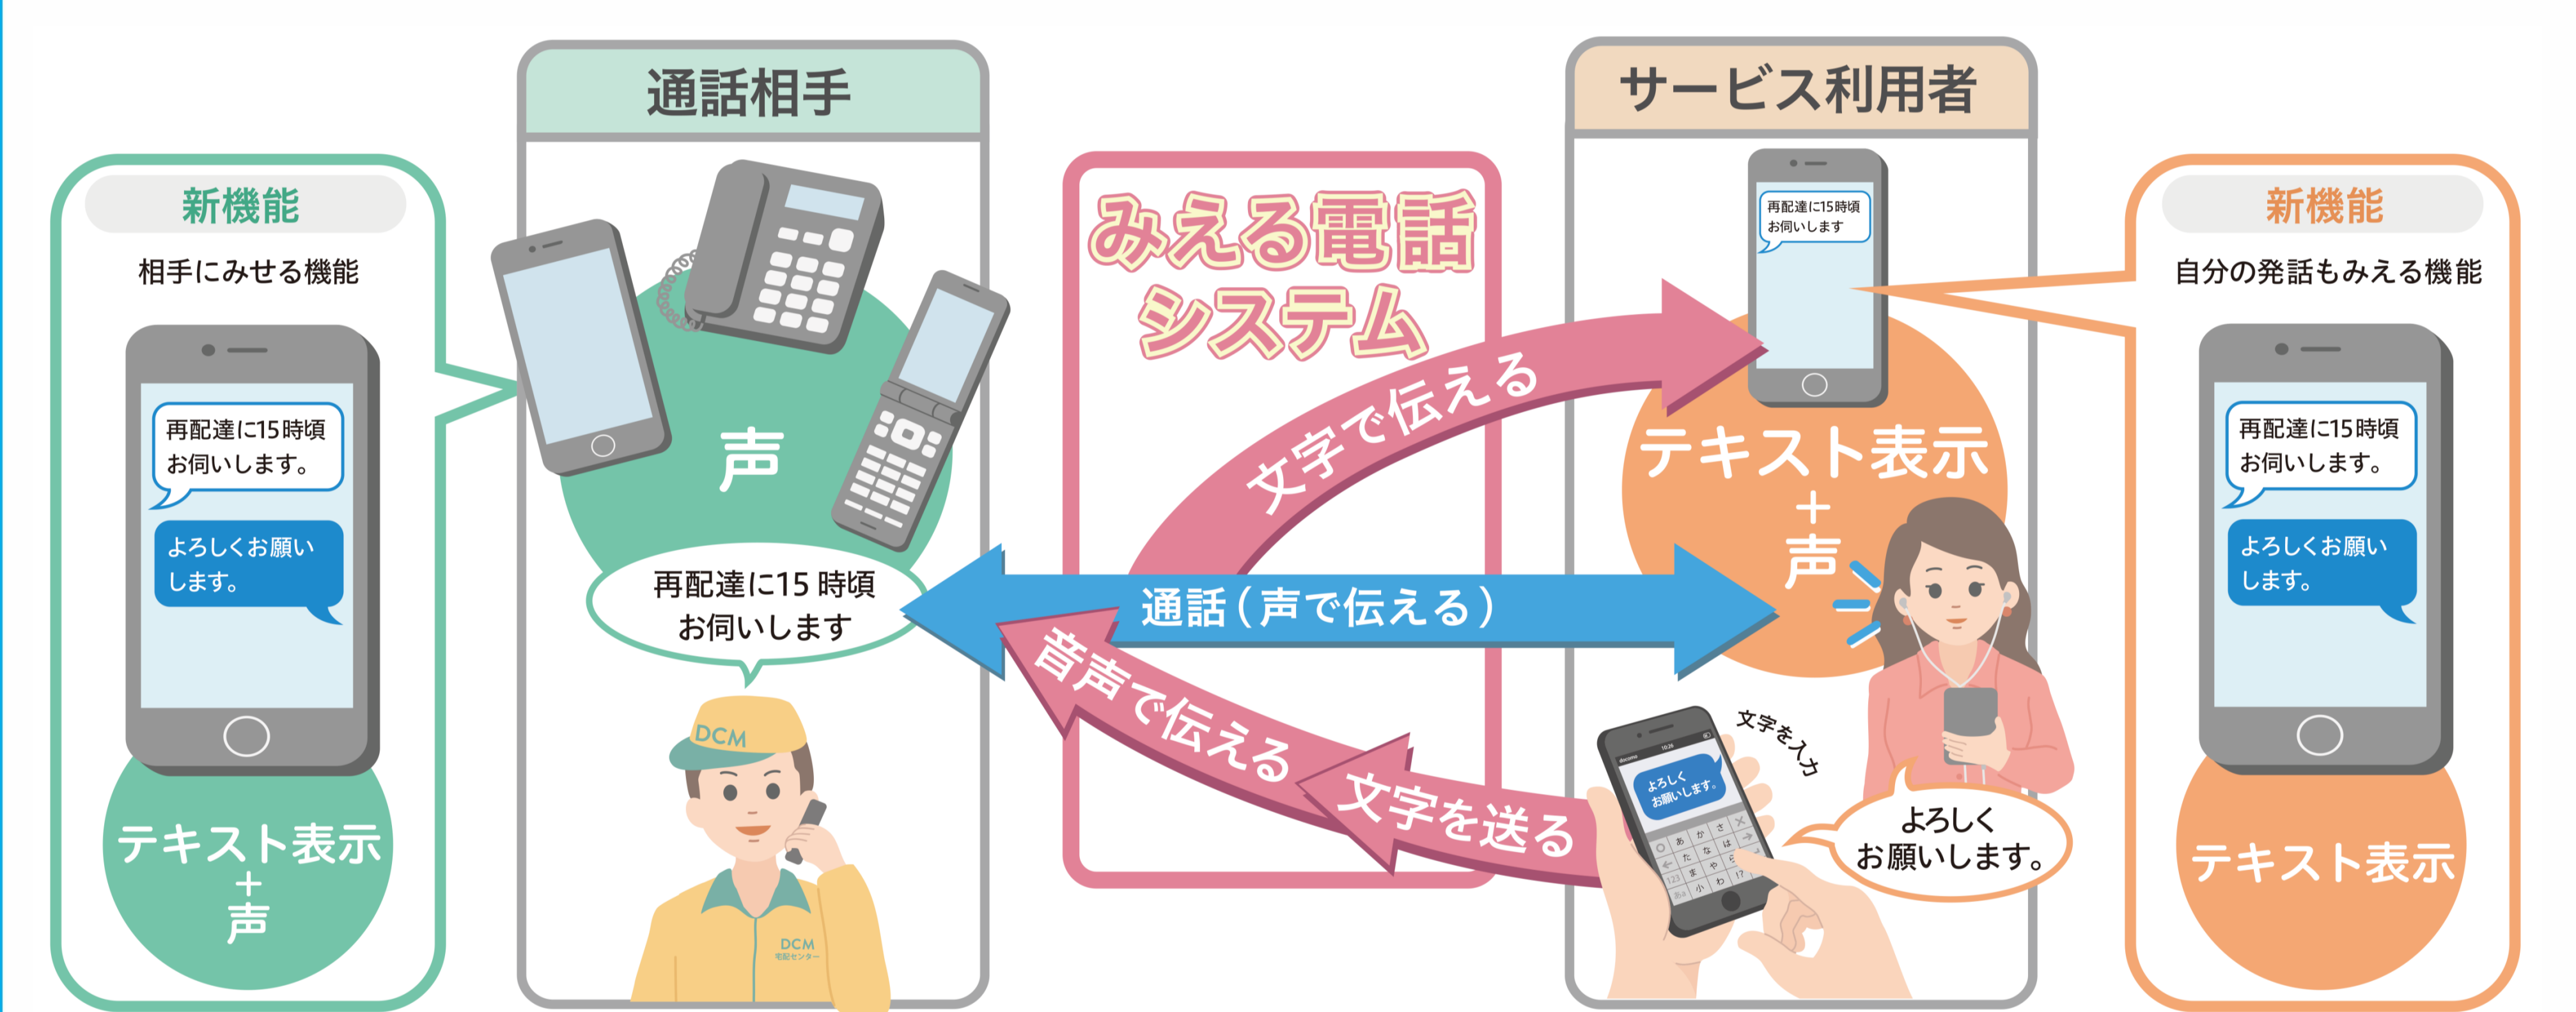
新機能

相手にみせる機能

再配達に15時頃お伺いします。

よろしくお願いします。

テキスト表示
+
声

通話相手

声

再配達に15 時頃
お伺いします

DCM

DCM
宅配センター

みえる電話
システム

文字で伝える

通話（声で伝える）

音声で伝える

文字を送る

サービス利用者

再配達に15時頃
お伺いします

テキスト表示
+
声

文字を入力

よろしく
お願いします。

よろしく
お願いします。

よろしく
お願いします。

新機能

自分の発話もみえる機能

再配達に15時頃お伺いします。

よろしくお願いします。

テキスト表示